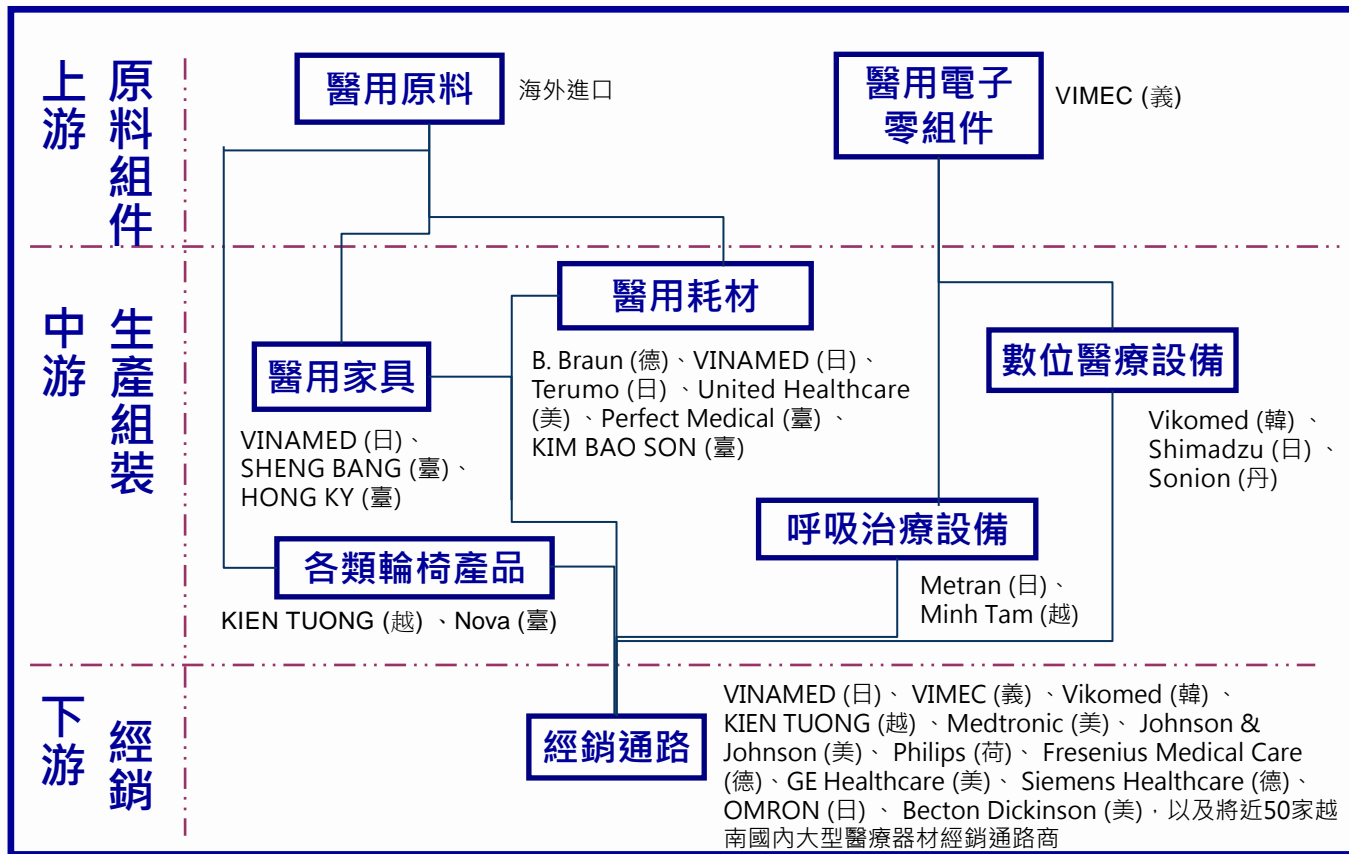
上游 原料組件

醫用原料 海外進口

醫用電子零組件 VIMEC (義)

中游 生產組裝

醫用耗材

B. Braun (德)、VINAMED (日)、Terumo (日) 、United Healthcare (美) 、Perfect Medical (臺) 、KIM BAO SON (臺)

醫用家具

VINAMED (日)、SHENG BANG (臺)、HONG KY (臺)

數位醫療設備

Vikomed (韓) 、Shimadzu (日) 、Sonion (丹)

呼吸治療設備

Metran (日)、Minh Tam (越)

各類輪椅產品

KIEN TUONG (越) 、Nova (臺)

下游 經銷

經銷通路

VINAMED (日)、 VIMEC (義) 、Vikomed (韓) 、KIEN TUONG (越) 、Medtronic (美)、 Johnson & Johnson (美)、 Philips (荷)、 Fresenius Medical Care (德)、GE Healthcare (美)、 Siemens Healthcare (德)、OMRON (日) 、 Becton Dickinson (美),以及將近50家越南國內大型醫療器材經銷通路商